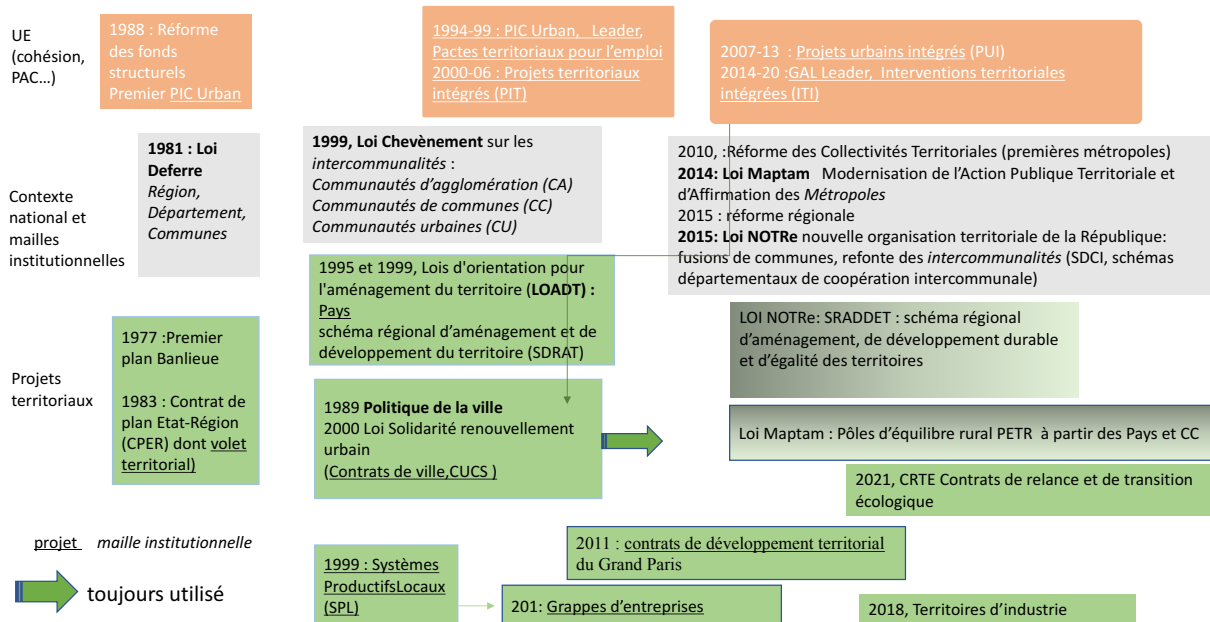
UE (cohésion, PAC…)

1988 : Réforme des fonds structurels Premier PIC Urban

1994-99 : PIC Urban, Leader, Pactes territoriaux pour l'emploi
2000-06 : Projets territoriaux intégrés (PIT)

2007-13 : Projets urbains intégrés (PUI)
2014-20 :GAL Leader, Interventions territoriales intégrées (ITI)

Contexte national et mailles institutionnelles

**1981 : Loi Deferre**
*Région, Département, Communes*

**1999, Loi Chevènement** sur les *intercommunalités* :
*Communautés d'agglomération (CA)*
*Communautés de communes (CC)*
*Communautés urbaines (CU)*

2010, :Réforme des Collectivités Territoriales (premières métropoles)
**2014: Loi Maptam** Modernisation de l'Action Publique Territoriale et d'Affirmation des *Métropoles*
2015 : réforme régionale
**2015: Loi NOTRe** nouvelle organisation territoriale de la République: fusions de communes, refonte des *intercommunalités* (SDCI, schémas départementaux de coopération intercommunale)

Projets territoriaux

1977 :Premier plan Banlieue

1983 : Contrat de plan Etat-Région (CPER) dont volet territorial)

1995 et 1999, Lois d'orientation pour l'aménagement du territoire (**LOADT) :** Pays
schéma régional d'aménagement et de développement du territoire (SDRAT)

LOI NOTRe: SRADDET : schéma régional d'aménagement, de développement durable et d'égalité des territoires

1989 **Politique de la ville**
2000 Loi Solidarité renouvellement urbain
(Contrats de ville,CUCS )

Loi Maptam : Pôles d'équilibre rural PETR à partir des Pays et CC

2021, CRTE Contrats de relance et de transition écologique

projet *maille institutionnelle*

toujours utilisé

1999 : Systèmes ProductifsLocaux (SPL)

2011 : contrats de développement territorial du Grand Paris

201: Grappes d'entreprises

2018, Territoires d'industrie